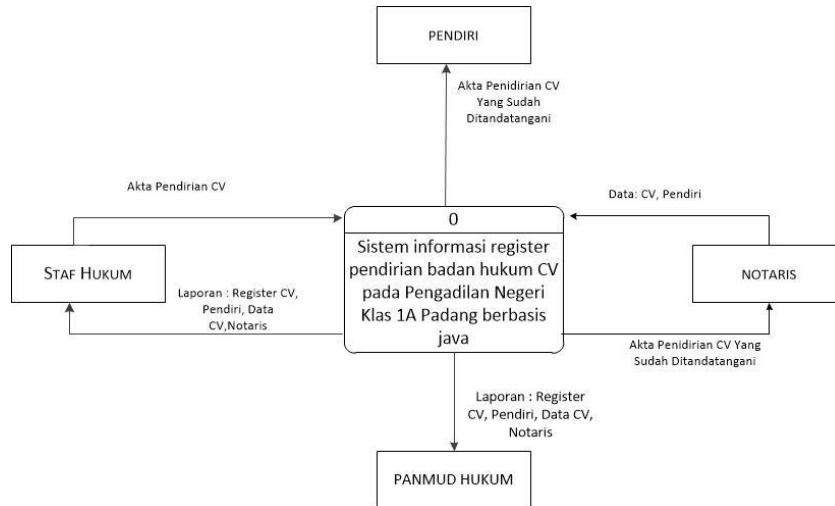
PENDIRI

Akta Penidirian CV Yang Sudah Ditandatangani

Akta Pendirian CV

Data: CV, Pendiri

0

Sistem informasi register pendirian badan hukum CV pada Pengadilan Negeri Klas 1A Padang berbasis java

STAF HUKUM

Laporan : Register CV, Pendiri, Data CV,Notaris

NOTARIS

Akta Penidirian CV Yang Sudah Ditandatangani

Laporan : Register CV, Pendiri, Data CV, Notaris

PANMUD HUKUM